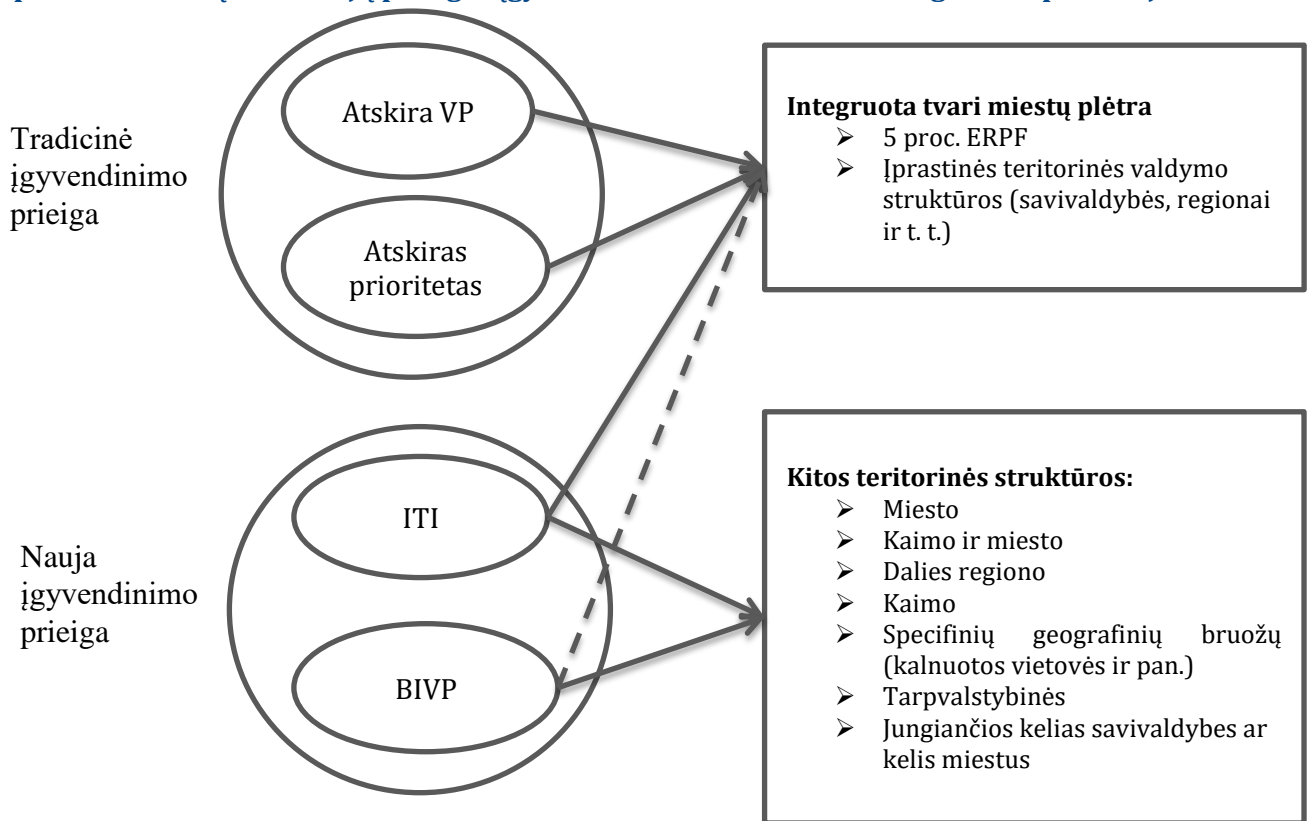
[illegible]

Tradicinė įgyvendinimo prieiga

Atskira VP

Atskiras prioritetas

Integruota tvari miestų plėtra
- 5 proc. ERPF
- Įprastinės teritorinės valdymo struktūros (savivaldybės, regionai ir t. t.)

Nauja įgyvendinimo prieiga

ITI

BIVP

Kitos teritorinės struktūros:
- Miesto
- Kaimo ir miesto
- Dalies regiono
- Kaimo
- Specifinių geografinių bruožų (kalnuotos vietovės ir pan.)
- Tarpvalstybinės
- Jungiančios kelias savivaldybes ar kelis miestus